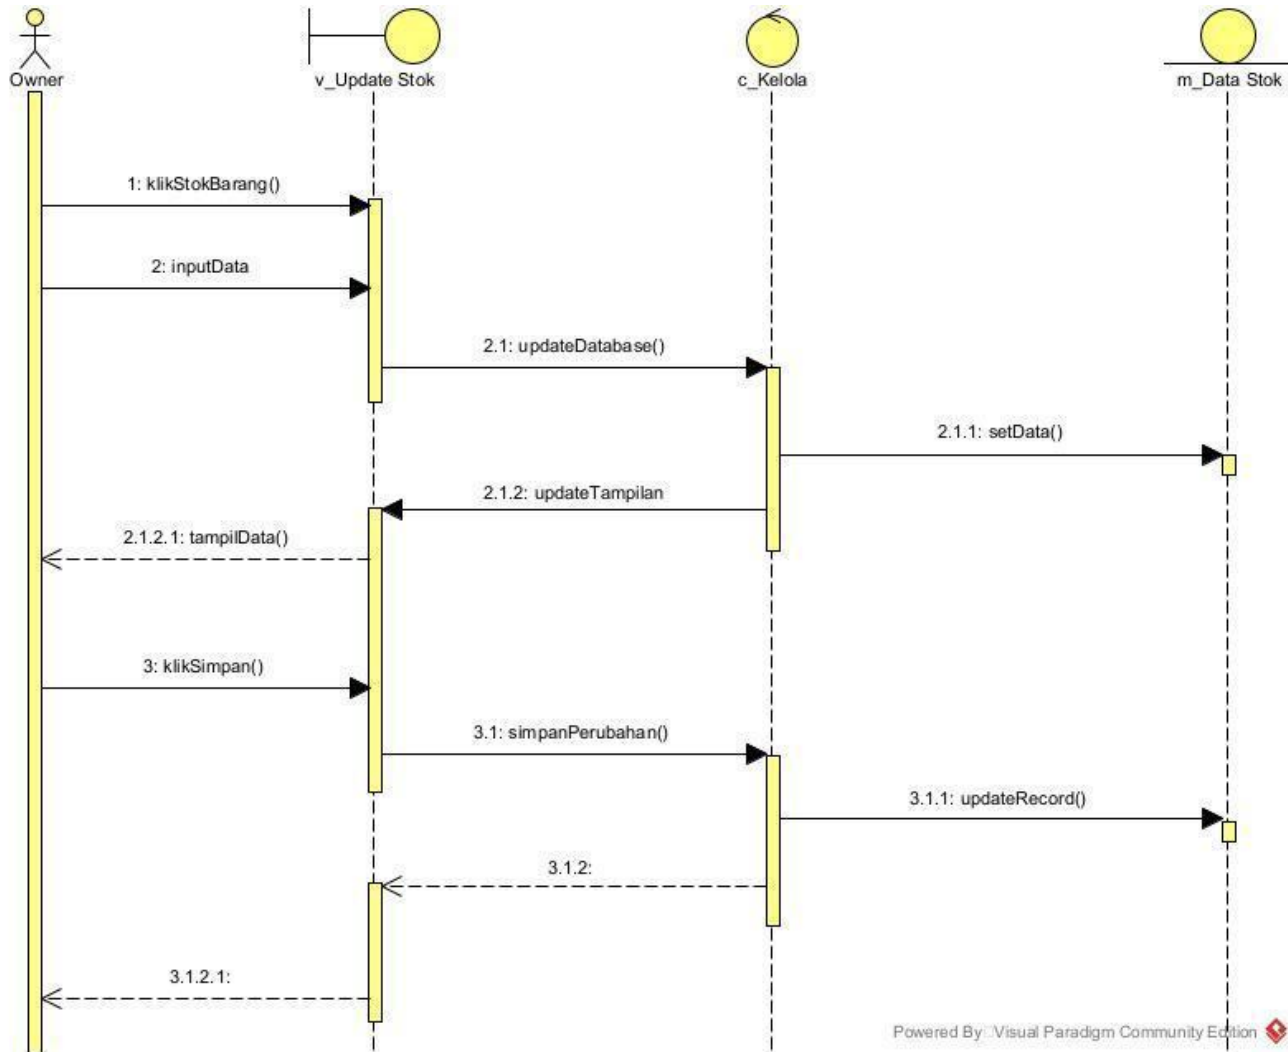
Owner

v_Update Stok

c_Kelola

m_Data Stok

1: klikStokBarang()

2: inputData

2.1: updateDatabase()

2.1.1: setData()

2.1.2: updateTampilan

2.1.2.1: tampilData()

3: klikSimpan()

3.1: simpanPerubahan()

3.1.1: updateRecord()

3.1.2:

3.1.2.1:

Powered By: Visual Paradigm Community Edition